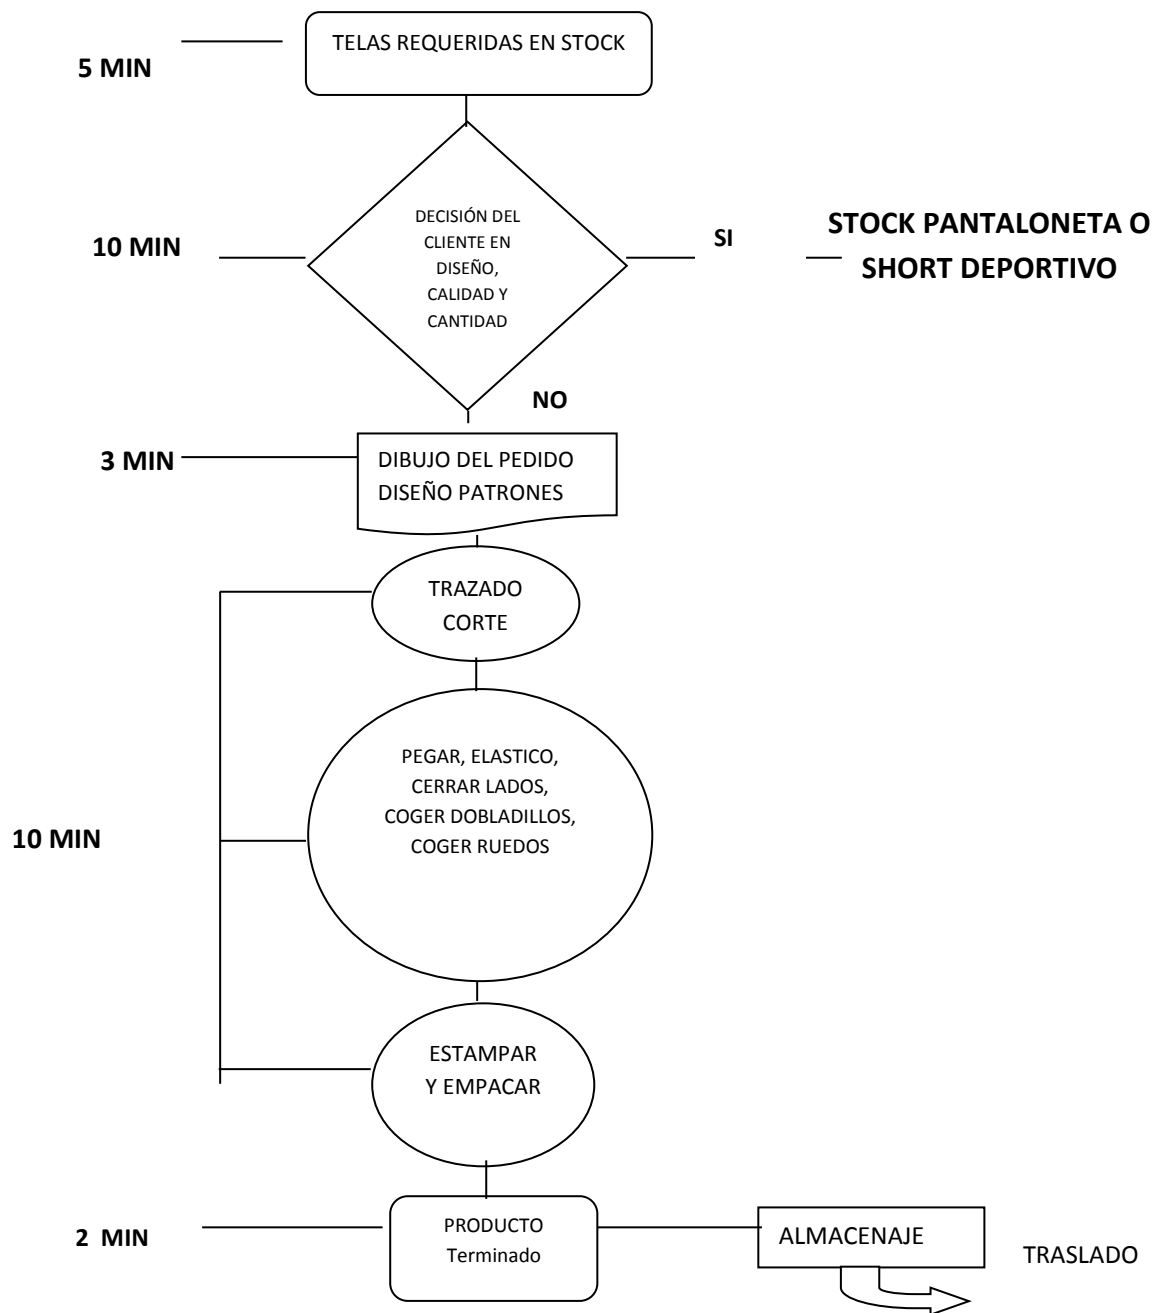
5 MIN

TELAS REQUERIDAS EN STOCK

10 MIN

DECISIÓN DEL CLIENTE EN DISEÑO, CALIDAD Y CANTIDAD

SI

STOCK PANTALONETA O SHORT DEPORTIVO

NO

3 MIN

DIBUJO DEL PEDIDO DISEÑO PATRONES

TRAZADO CORTE

10 MIN

PEGAR, ELASTICO, CERRAR LADOS, COGER DOBLADILLOS, COGER RUEDOS

ESTAMPAR Y EMPACAR

2 MIN

PRODUCTO Terminado

ALMACENAJE

TRASLADO